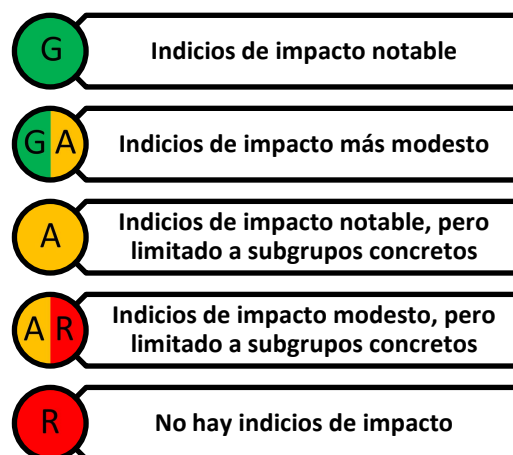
G
Indicios de impacto notable

G A
Indicios de impacto más modesto

A
Indicios de impacto notable, pero limitado a subgrupos concretos

A R
Indicios de impacto modesto, pero limitado a subgrupos concretos

R
No hay indicios de impacto